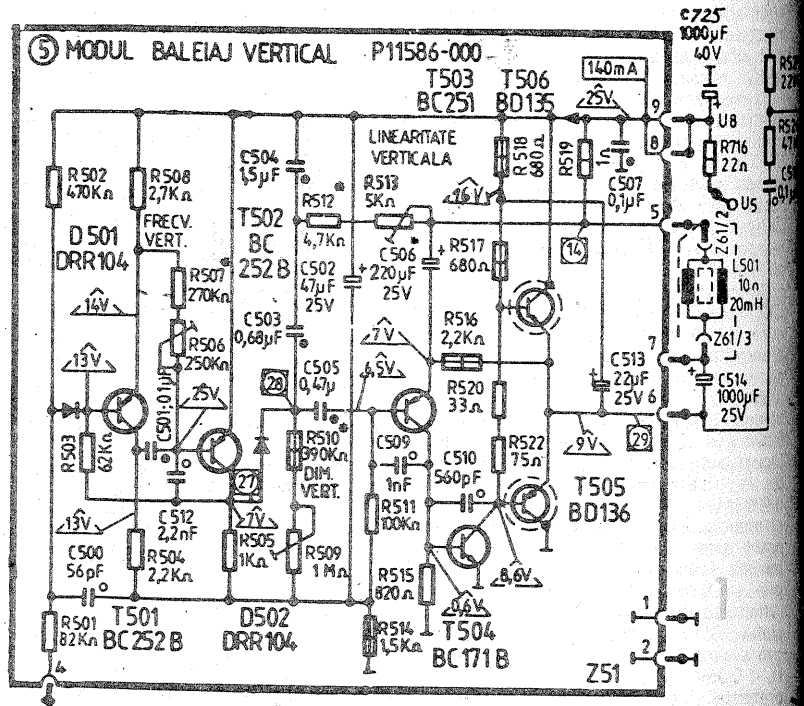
⑤ MODUL BALEIAJ VERTICAL P11586-000

T503 BC251
T506 BD135
140mA
25V
9
8
C725 1000µF 40V
U8
R716 22n
U5
R5 22
R5 47
C5 0,1
5
Z61/2
L501 10n 20mH
Z61/3
7
C513 22µF 25V
6
C514 1000µF 25V
29
LINEARITATE VERTICALA
R513 5Kn
R518 680n
R519 1n
C507 0,1µF
16V
14
C504 1,5µF
R512 4,7Kn
T502 BC 252B
C506 220µF 25V
R517 680n
C502 47µF 25V
C503 0,68µF
7V
R516 2,2Kn
R520 33n
R502 470Kn
R508 2,7Kn
FRECV. VERT.
D501 DRR104
R507 270Kn
14V
R506 250Kn
13V
25V
C501 0,1µF
28
C505 0,47µ
6,5V
R510 390Kn
DIM. VERT.
C509 1nF
C510 560pF
R522 75n
9V
R503 62Kn
27
C512 2,2nF
7V
R511 100Kn
T505 BD136
13V
R504 2,2Kn
R505 1Kn
R509 1Mn
8,6V
C500 56pF
R515 820n
0,6V
R501 82Kn
T501 BC252B
D502 DRR104
R514 1,5Kn
T504 BC171B
1
2
4
Z51